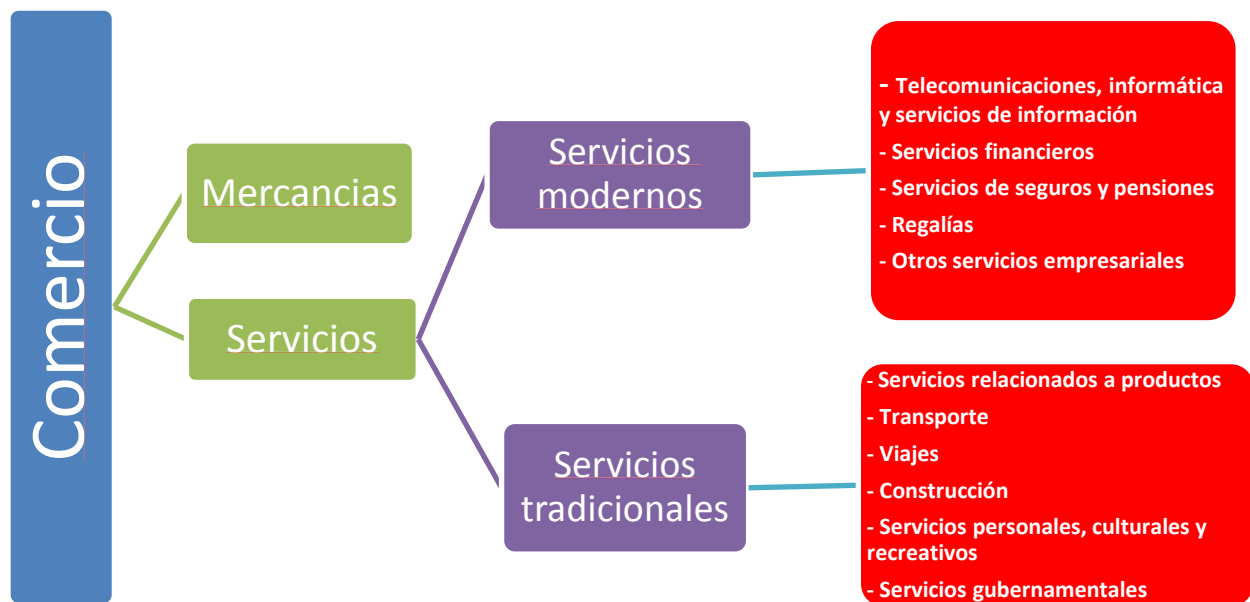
Comercio

Mercancias

Servicios

Servicios modernos

Servicios tradicionales

- Telecomunicaciones, informática y servicios de información
- Servicios financieros
- Servicios de seguros y pensiones
- Regalías
- Otros servicios empresariales

- Servicios relacionados a productos
- Transporte
- Viajes
- Construcción
- Servicios personales, culturales y recreativos
- Servicios gubernamentales